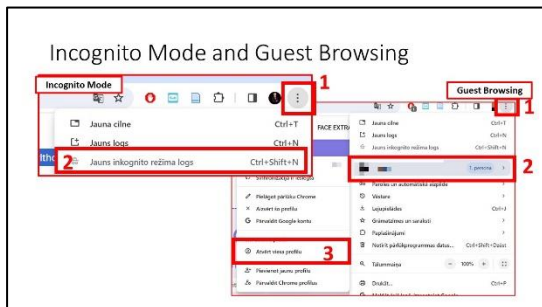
Incognito Mode and Guest Browsing

Incognito Mode

1

Jauna cilne Ctrl+T

Jauns logs Ctrl+N

2 Jauns inkognito režīma logs Ctrl+Shift+N

Guest Browsing

1

Jauna cilne Ctrl+T

Jauns logs Ctrl+N

Jauns inkognito režīma logs Ctrl+Shift+N

FACE EXTR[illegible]

2

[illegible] persona

Paroles un automātiskā aizpilde

Vēsture

Lejupielādes Ctrl+J

Grāmatzīmes un saraksti

Paplašinājumi

Notīrīt pārlūkprogrammas datus... Ctrl+Shift+Delete

Tālummaiņa 100%

Drukāt... Ctrl+P

Sinhronizācija ir ieslēgta

Pielāgot profilu Chrome

Aizvērt šo profilu

Pārvaldīt Google kontu

3

Atvērt viesa profilu

Pievienot jaunu profilu

Pārvaldīt Chrome profilus